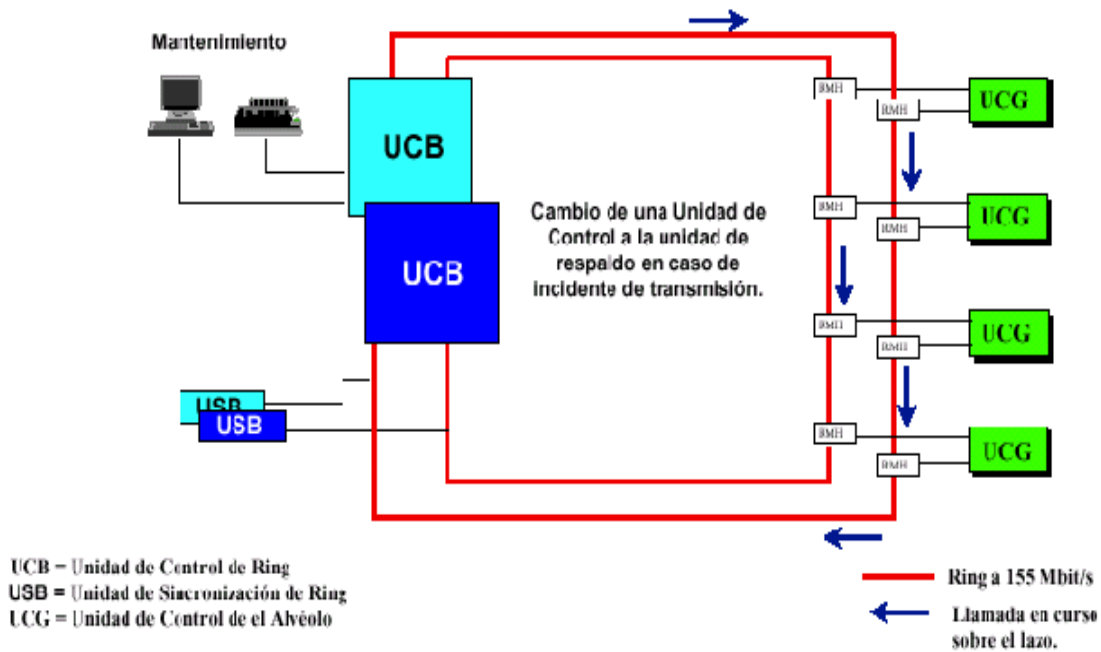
Mantenimiento

UCB

UCB

Cambio de una Unidad de Control a la unidad de respaldo en caso de incidente de transmisión.

USB

USB

RMH
RMH
UCG
RMH
RMH
UCG
RMH
RMH
UCG
RMH
RMH
UCG

UCB = Unidad de Control de Ring
USB = Unidad de Sincronización de Ring
UCG = Unidad de Control de el Alvéolo

Ring a 155 Mbit/s
Llamada en curso sobre el lazo.